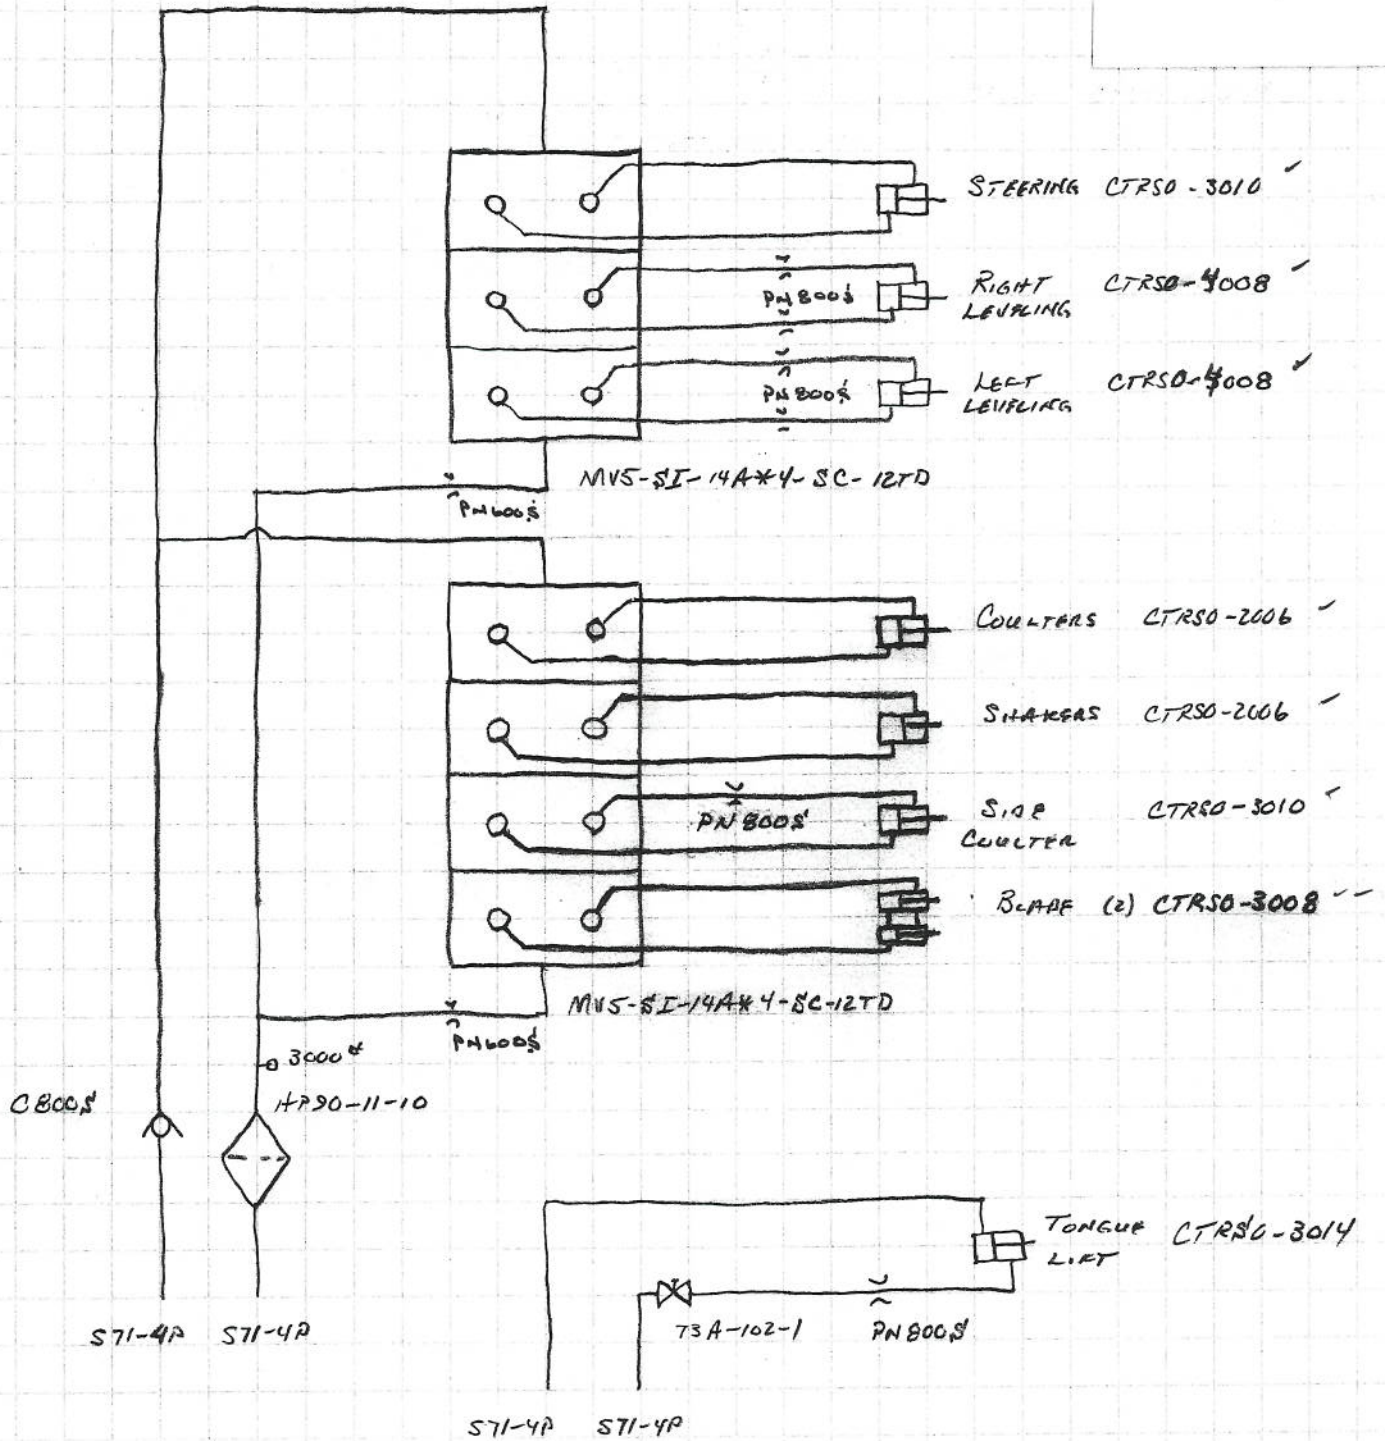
STEERING CTRSO-3010 ✓

PN800S

RIGHT LEVELING CTRSO-4008 ✓

PN800S

LEFT LEVELING CTRSO-4008 ✓

MVS-SI-14A*4-SC-12TD

PN600S

COULTERS CTRSO-2006 ✓

SHAKERS CTRSO-2006 ✓

PN800S

SIDE COULTER CTRSO-3010 ✓

BLADE (2) CTRSO-3008 ✓✓

MVS-SI-14A*4-SC-12TD

PN600S

3000#

C800S

HP90-11-10

TONGUE LIFT CTRSO-3014

73A-102-1

PN800S

S71-4P S71-4P

S71-4P S71-4P